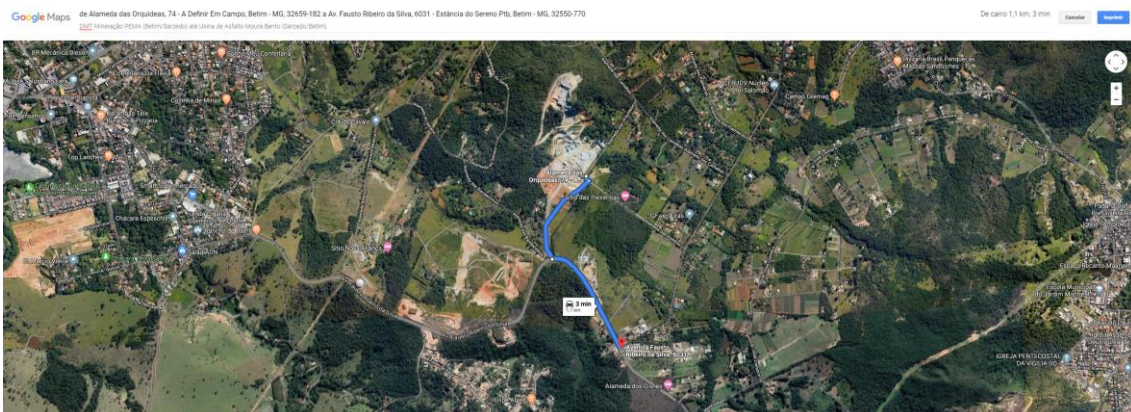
Google Maps

de Alameda das Orquídeas, 74 - A Definir Em Campo, Betim - MG, 32659-182 a Av. Fausto Ribeiro da Silva, 6031 - Estância do Sereno Ptb, Betim - MG, 32550-770

DMT Mineração PEMA (Betim/Sarzedo) até Usina de Asfalto Moura Bento (Sarzedo/Betim)

De carro 1,1 km, 3 min

Cancelar

Imprimir

BR Mecânica Diesel

Contendas

Cozinha de Minas

Top Lanches

Chácara Espescor

Sítio Novo Mundo

Alameda das Orquídeas

3 min
1,1 km

Avenida Fausto Ribeiro da Silva, 6031

Alameda dos Cisnes

Campo Comas

Espaço Recanto Mágico

Escola Municipal

IGREJA PENTECOSTAL DA VIGÍLIA

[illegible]